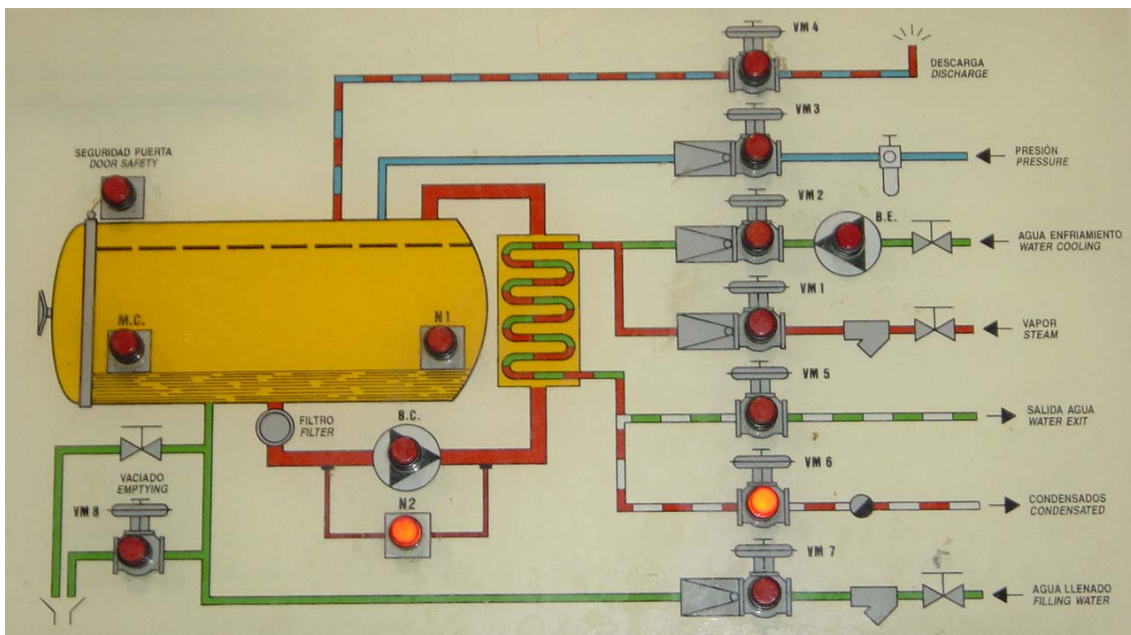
VM 4
DESCARGA
DISCHARGE
VM 3
PRESIÓN
PRESSURE
SEGURIDAD PUERTA
DOOR SAFETY
VM 2
B.E.
AGUA ENFRIAMIENTO
WATER COOLING
VM 1
VAPOR
STEAM
M.C.
N1
VM 5
SALIDA AGUA
WATER EXIT
FILTRO
FILTER
B.C.
VM 6
CONDENSADOS
CONDENSATED
VACIADO
EMPTYING
VM 8
N2
VM 7
AGUA LLENADO
FILLING WATER